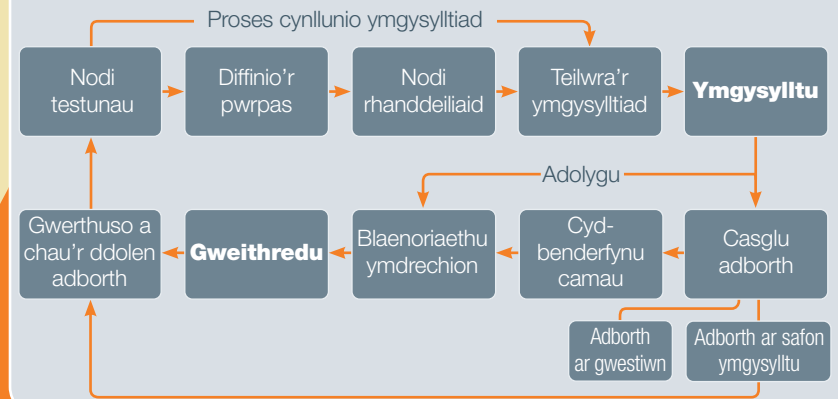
Proses cynllunio ymgysylltiad

Nodi testunau

Diffinio'r pwrpas

Nodi rhanddeiliaid

Teilwra'r ymgysylltiad

Ymgysylltu

Adolygu

Casglu adborth

Cyd-benderfynu camau

Blaenoriaethu ymdrechion

Gweithredu

Gwerthuso a chau'r ddolen adborth

Adborth ar gwestiwn

Adborth ar safon ymgysylltu